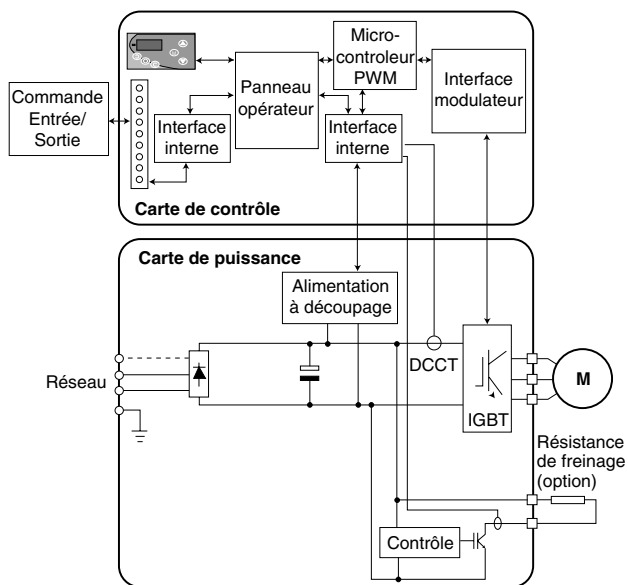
Commande Entrée/ Sortie

Panneau opérateur

Micro-controleur PWM

Interface modulateur

Interface interne

Interface interne

Carte de contrôle

Carte de puissance

Alimentation à découpage

Réseau

DCCT

IGBT

M

Résistance de freinage (option)

Contrôle